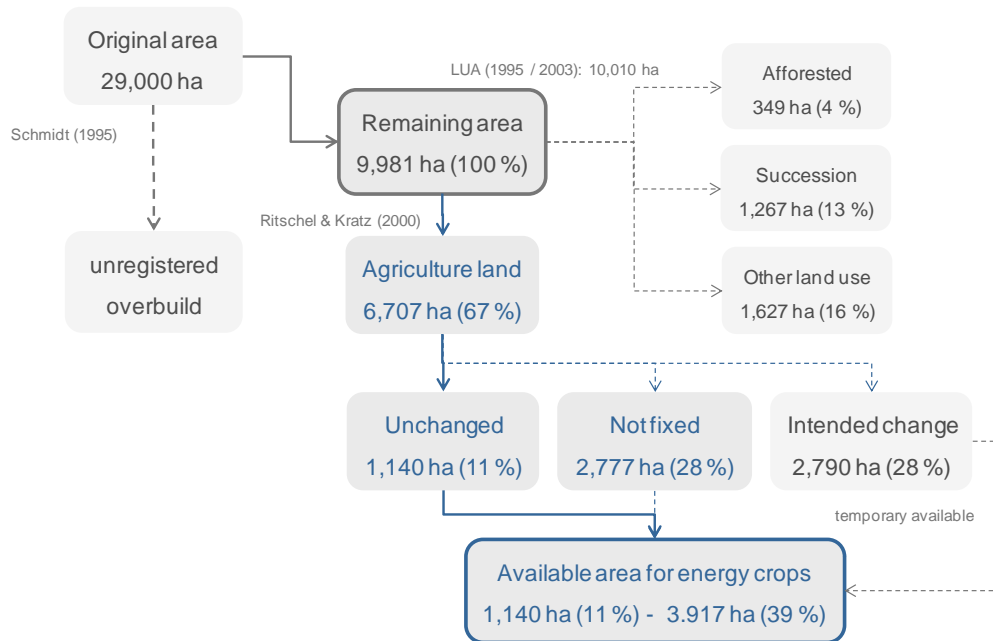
Original area
29,000 ha

Schmidt (1995)

unregistered overbuild

LUA (1995 / 2003): 10,010 ha

Remaining area
9,981 ha (100 %)

Ritschel & Kratz (2000)

Agriculture land
6,707 ha (67 %)

Afforested
349 ha (4 %)

Succession
1,267 ha (13 %)

Other land use
1,627 ha (16 %)

Unchanged
1,140 ha (11 %)

Not fixed
2,777 ha (28 %)

Intended change
2,790 ha (28 %)

temporary available

Available area for energy crops
1,140 ha (11 %) - 3.917 ha (39 %)